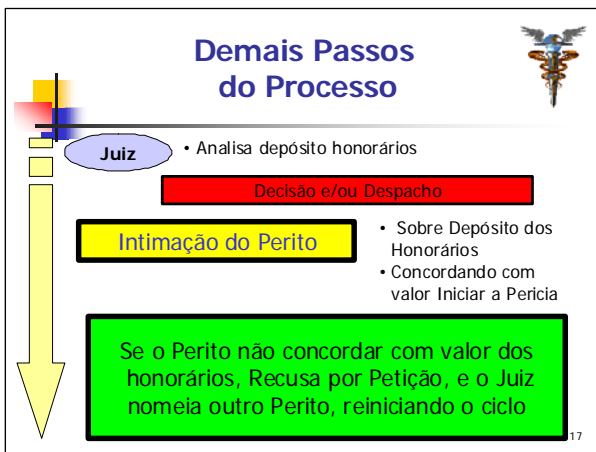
Demais Passos do Processo

Juiz

• Analisa depósito honorários

Decisão e/ou Despacho

Intimação do Perito

• Sobre Depósito dos Honorários
• Concordando com valor Iniciar a Pericia

Se o Perito não concordar com valor dos honorários, Recusa por Petição, e o Juiz nomeia outro Perito, reiniciando o ciclo

17